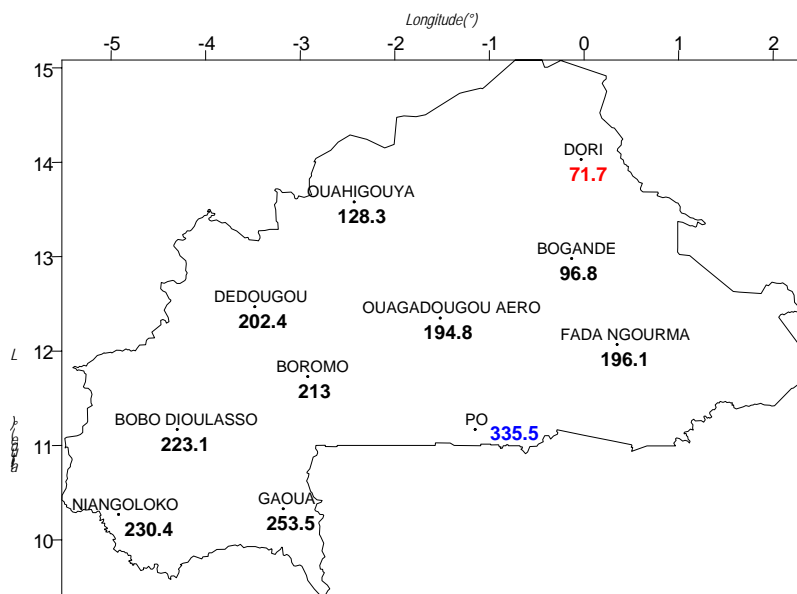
Longitude(°)

-5 -4 -3 -2 -1 0 1 2

15
14
13
12
11
10

L
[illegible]

DORI
71.7

OUAHIGOUYA
128.3

BOGANDE
96.8

DEDOUGOU
202.4

OUAGADOUGOU AERO
194.8

FADA NGOURMA
196.1

BOROMO
213

BOBO DIOULASSO
223.1

PO
335.5

NIANGOLOKO
230.4

GAOUA
253.5